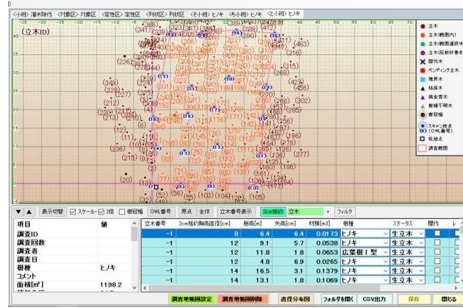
(小班:湯木除代) (小林班) 対象区 (室地区) 室地区 (内地区) 内地区 (小班:ヒノキ) (丸小班) ヒノキ (立小班) ヒノキ

(立木ID)

立木
立木(範囲内)
立木(範囲選択中)
立木(伐採対象)
疑伐木
ペンディング立木
境界木
枯損木
食害立木
保護樹木
参照線
立木番号
(GPS基準)
林縁木
調査範囲

表示切替 スケール 2画 樹冠線 CHM表示 原点 全体 立木番号表示 ラベル表示 立木 フィルタ

| 項目 | 値 |
|---|---|
| 調査ID | |
| 調査回数 | |
| 調査者 | |
| 調査日 | |
| 樹種 | ヒノキ |
| コメント | |
| 面積[m²] | 1198.2 |

| 立木番号 | 樹高[m] | 胸高直径[cm] | 材積[m³] | 樹種 | ステータス | 間伐 |
|---|---|---|---|---|---|---|
| -1 | 8 | 6.4 | 0.0173 | ヒノキ | 生立木 | |
| -1 | 9.1 | 5.7 | 0.0538 | ヒノキ | 生立木 | |
| -1 | 12 | 11.8 | 0.0653 | 広葉樹1型 | 生立木 | |
| -1 | 12 | 4.8 | 0.0265 | ヒノキ | 生立木 | |
| -1 | 14 | 16.5 | 0.1379 | ヒノキ | 生立木 | |
| -1 | 13 | 13.1 | 0.1069 | ヒノキ | 生立木 | |

調査地編集設定 調査地編集解除 直径分布図 フォルダを開く CSV出力 保存 閉じる